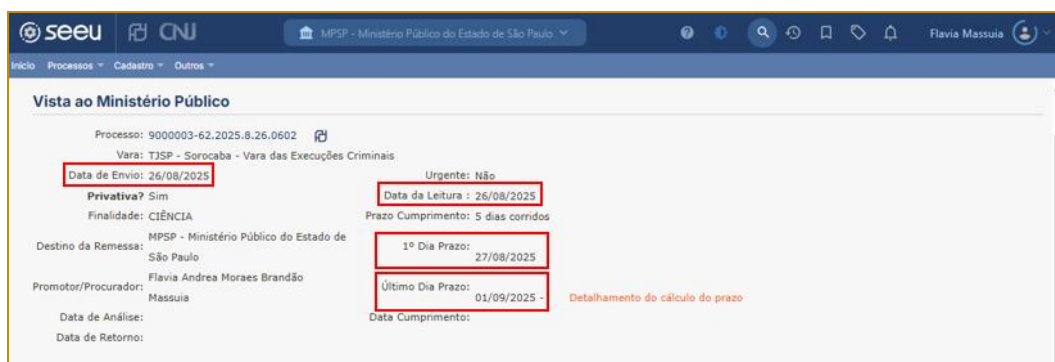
seeu CNJ MPSP - Ministério Público do Estado de São Paulo Flavia Massuia

Início Processos Cadastro Outros

Vista ao Ministério Público

Processo: 9000003-62.2025.8.26.0602
Vara: TJSP - Sorocaba - Vara das Execuções Criminais
Data de Envio: 26/08/2025
Urgente: Não
Privativa? Sim
Data da Leitura : 26/08/2025
Finalidade: CIÊNCIA
Prazo Cumprimento: 5 dias corridos
Destino da Remessa: MPSP - Ministério Público do Estado de São Paulo
1º Dia Prazo: 27/08/2025
Promotor/Procurador: Flavia Andrea Moraes Brandão Massuia
Último Dia Prazo: 01/09/2025 - Detalhamento do cálculo do prazo
Data de Análise:
Data Cumprimento:
Data de Retorno: